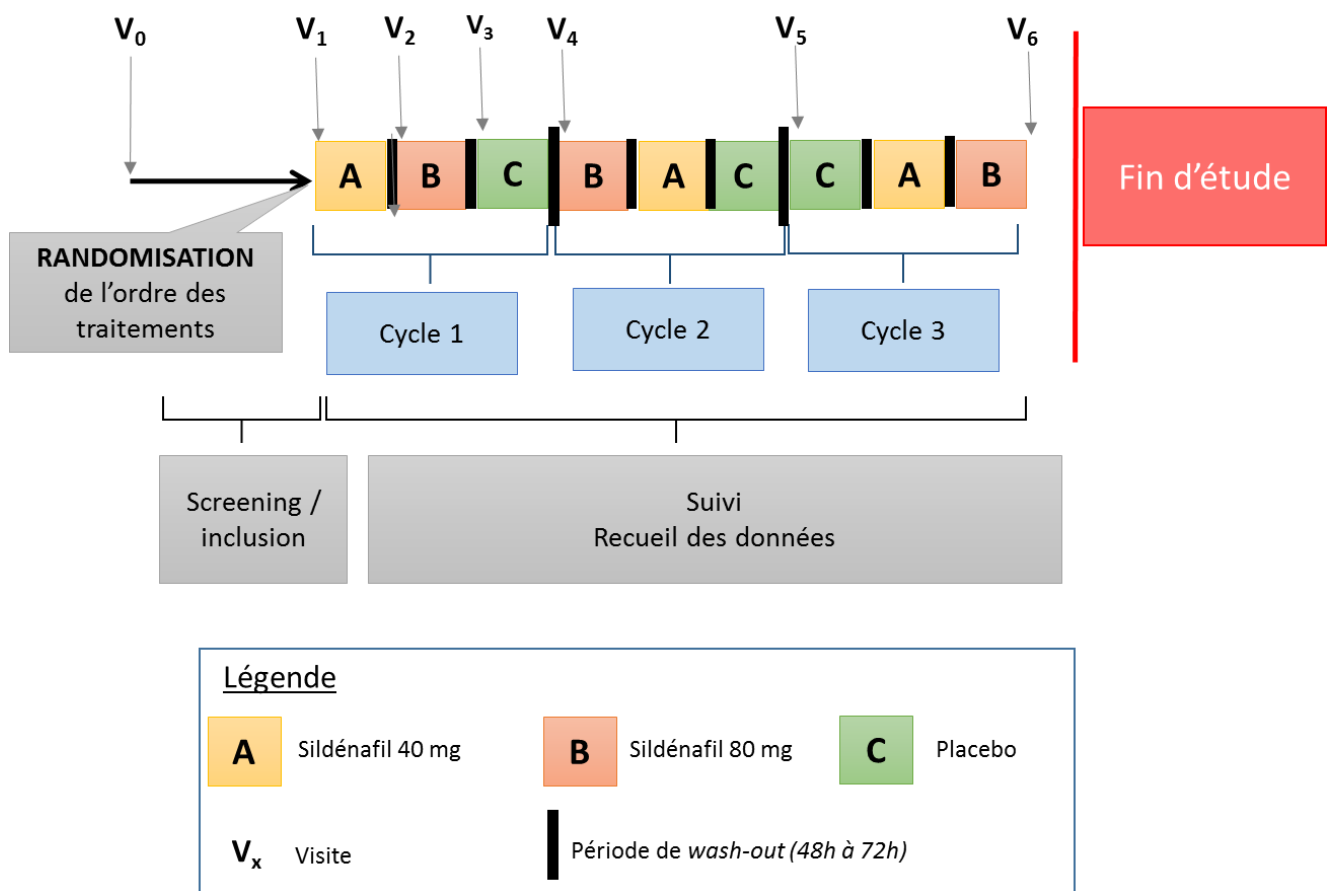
$V_0$ $V_1$ $V_2$ $V_3$ $V_4$ $V_5$ $V_6$

A B C B A C C A B

Fin d'étude

RANDOMISATION de l'ordre des traitements

Cycle 1

Cycle 2

Cycle 3

Screening / inclusion

Suivi
Recueil des données

Légende

A Sildénafil 40 mg

B Sildénafil 80 mg

C Placebo

$V_x$ Visite

Période de wash-out (48h à 72h)